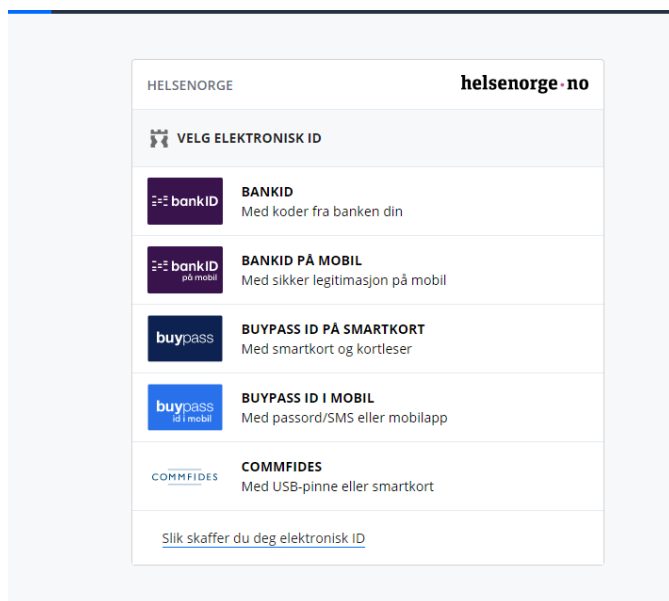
HELSENORGE

helsenorge·no

VELG ELEKTRONISK ID

bankID

BANKID
Med koder fra banken din

bankID på mobil

BANKID PÅ MOBIL
Med sikker legitimasjon på mobil

buypass

BUYPASS ID PÅ SMARTKORT
Med smartkort og kortleser

buypass id i mobil

BUYPASS ID I MOBIL
Med passord/SMS eller mobilapp

COMMFIDES

COMMFIDES
Med USB-pinne eller smartkort

Slik skaffer du deg elektronisk ID